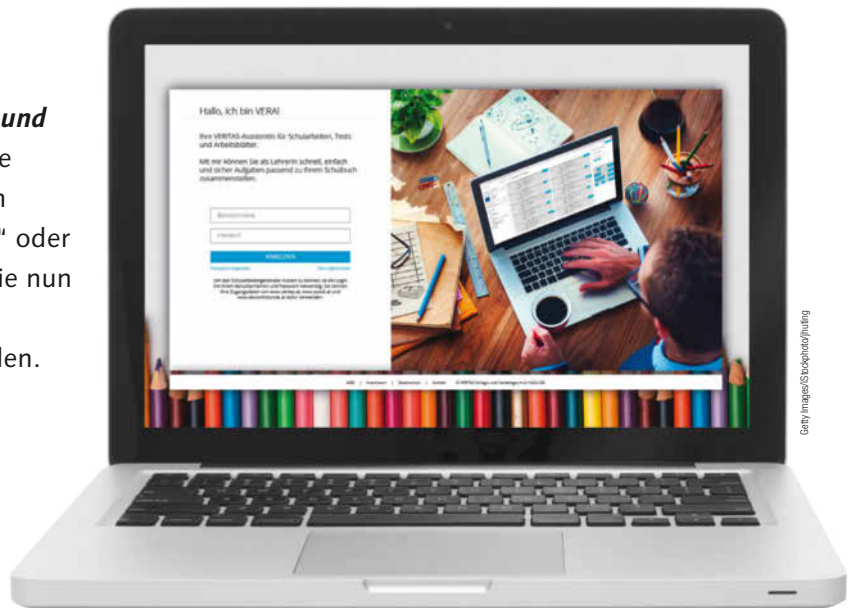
und
e
n
" oder
ie nun

len.

Hallo, ich bin VERA!

Ihre VERITAS-Assistentin für Schularbeiten, Tests und Arbeitsblätter.

Mit mir können Sie als Lehrerin schnell, einfach und sicher Aufgaben passend zu Ihrem Schulbuch zusammenstellen.

Benutzername

Passwort

ANMELDEN

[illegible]

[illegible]

Getty Images/iStockphoto/jhuting